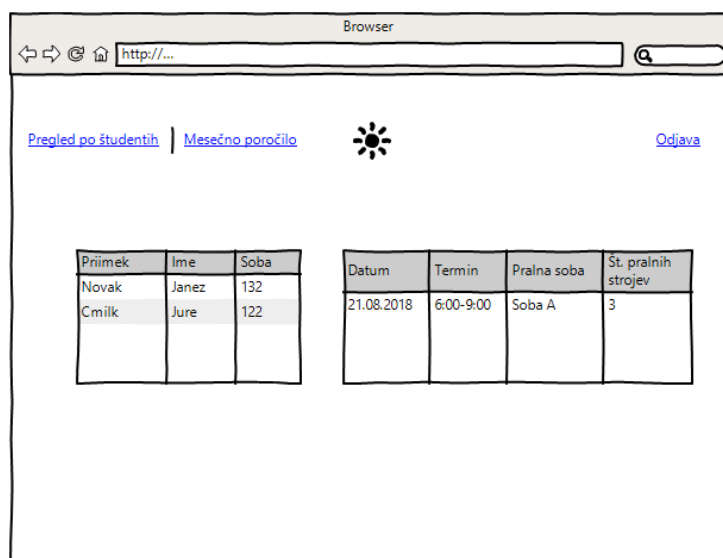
Browser

http://...

Pregled po študentih | Mesečno poročilo

Odjava

| Priimek | Ime | Soba |
|---|---|---|
| Novak | Janez | 132 |
| Cmilk | Jure | 122 |

| Datum | Termin | Pralna soba | Št. pralnih strojev |
|---|---|---|---|
| 21.08.2018 | 6:00-9:00 | Soba A | 3 |